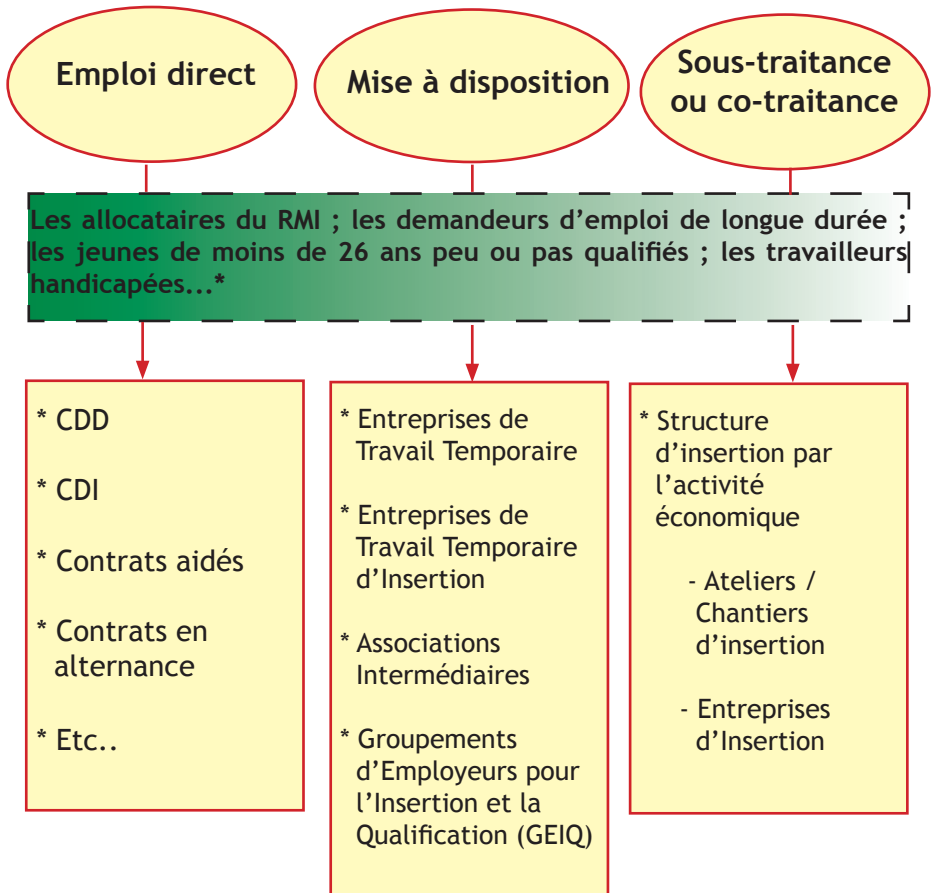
Emploi direct

Mise à disposition

Sous-traitance ou co-traitance

Les allocataires du RMI ; les demandeurs d'emploi de longue durée ; les jeunes de moins de 26 ans peu ou pas qualifiés ; les travailleurs handicapées...*

* CDD

* CDI

* Contrats aidés

* Contrats en alternance

* Etc..

* Entreprises de Travail Temporaire

* Entreprises de Travail Temporaire d'Insertion

* Associations Intermédiaires

* Groupements d'Employeurs pour l'Insertion et la Qualification (GEIQ)

* Structure d'insertion par l'activité économique

- Ateliers / Chantiers d'insertion

- Entreprises d'Insertion